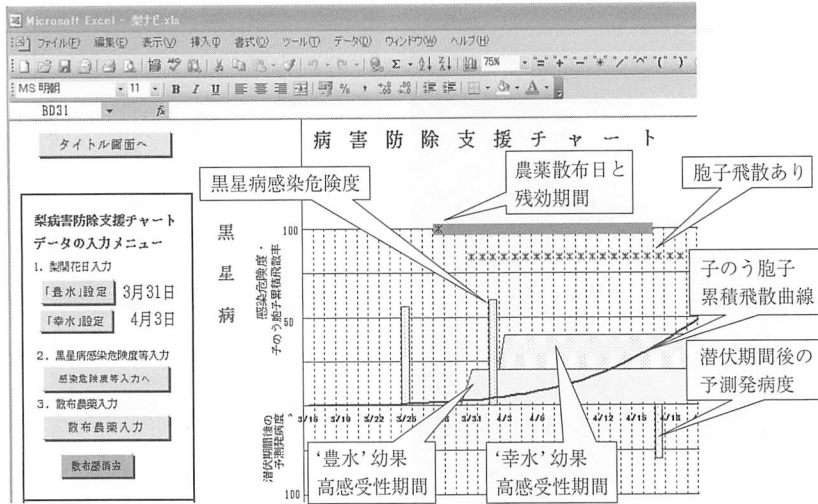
Microsoft Excel - 梨すE.xls

ファイル(F) 編集(E) 表示(V) 挿入(I) 書式(O) ツール(T) データ(D) ウィンドウ(W) ヘルプ(H)

75%

MS 明朝 11 B I U

BD31 fx

タイトル画面へ

梨病害防除支援チャート
データの入力メニュー
1. 梨開花日入力
「豊水」設定 3月31日
「幸水」設定 4月3日
2. 黒星病感染危険度等入力
感染危険度等入力へ
3. 散布農薬入力
散布農薬入力
散布歴消去

病害防除支援チャート

黒星病感染危険度

農薬散布日と残効期間

胞子飛散あり

黒
星
病

感染危険度・子のう胞子累積飛散率

100

50

子のう胞子累積飛散曲線

潜伏期間後の予測発病度

潜伏期間後の予測発病度

3/15 3/19 3/22 3/25 3/28 3/31 4/3 4/6 4/9 4/12 4/15 4/18

'豊水' 幼果高感受性期間

'幸水' 幼果高感受性期間

100